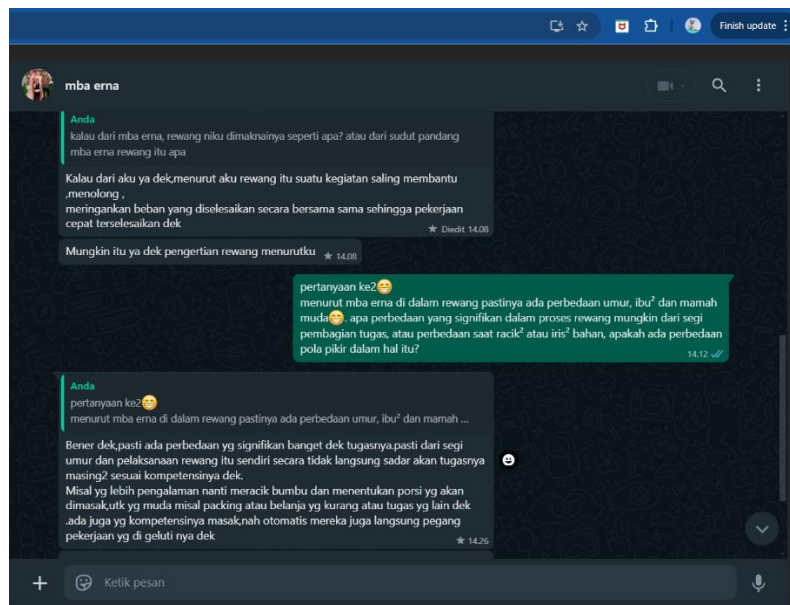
Finish update

mba erna

Anda
kalau dari mba erna, rewang niku dimaknainya seperti apa? atau dari sudut pandang mba erna rewang itu apa

Kalau dari aku ya dek,menurut aku rewang itu suatu kegiatan saling membantu ,menolong ,
meringankan beban yang diselesaikan secara bersama sama sehingga pekerjaan cepat terselesaikan dek
Diedit 14.08

Mungkin itu ya dek pengertian rewang menurutku 14.08

pertanyaan ke2😁
menurut mba erna di dalam rewang pastinya ada perbedaan umur, ibu² dan mamah muda😁. apa perbedaan yang signifikan dalam proses rewang mungkin dari segi pembagian tugas, atau perbedaan saat racik² atau iris² bahan, apakah ada perbedaan pola pikir dalam hal itu?
14.12

Anda
pertanyaan ke2😁
menurut mba erna di dalam rewang pastinya ada perbedaan umur, ibu² dan mamah ...

Bener dek,pasti ada perbedaan yg signifikan banget dek tugasnya.pasti dari segi umur dan pelaksanaan rewang itu sendiri secara tidak langsung sadar akan tugasnya masing2 sesuai kompetensinya dek.
Misal yg lebih pengalaman nanti meracik bumbu dan menentukan porsi yg akan dimasak,utk yg muda misal packing atau belanja yg kurang atau tugas yg lain dek .ada juga yg kompetensinya masak,nah otomatis mereka juga langsung pegang pekerjaan yg di geluti nya dek
14.26

Ketik pesan